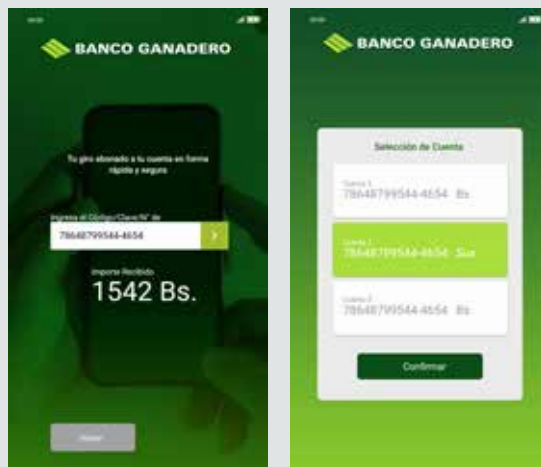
BANCO GANADERO

Tu giro abonado a tu cuenta en forma rápida y segura

Ingresa el Código/Clave N° de

78648799544-4654

>

Importe Recibido

1542 Bs.

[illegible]

BANCO GANADERO

Selección de Cuenta

Cuenta 1
78648799544-4654 Bs

Cuenta 2
78648799544-4654 Sus

Cuenta 3
78648799544-4654 Bs

Confirmar